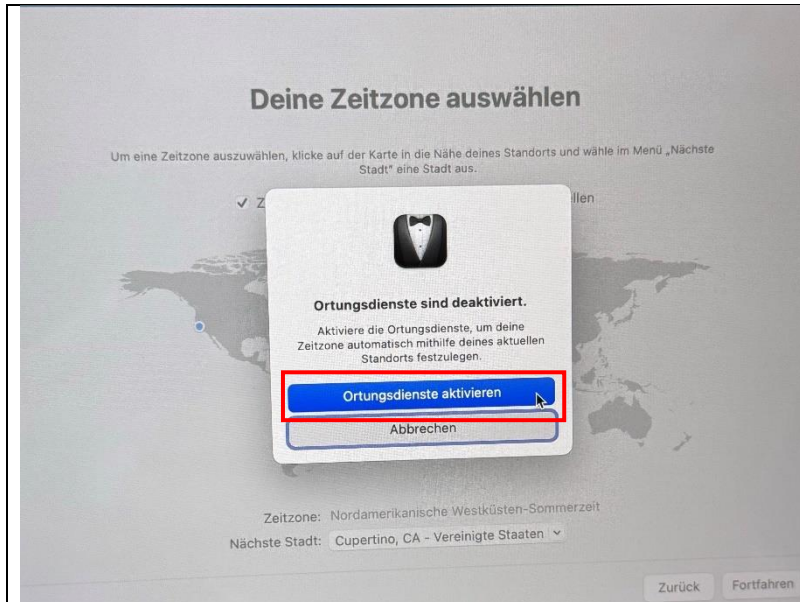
Deine Zeitzone auswählen

Um eine Zeitzone auszuwählen, klicke auf der Karte in die Nähe deines Standorts und wähle im Menü „Nächste Stadt" eine Stadt aus.

✓ Z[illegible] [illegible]llen

Ortungsdienste sind deaktiviert.

Aktiviere die Ortungsdienste, um deine Zeitzone automatisch mithilfe deines aktuellen Standorts festzulegen.

Ortungsdienste aktivieren

Abbrechen

Zeitzone: Nordamerikanische Westküsten-Sommerzeit

Nächste Stadt: Cupertino, CA - Vereinigte Staaten

Zurück Fortfahren